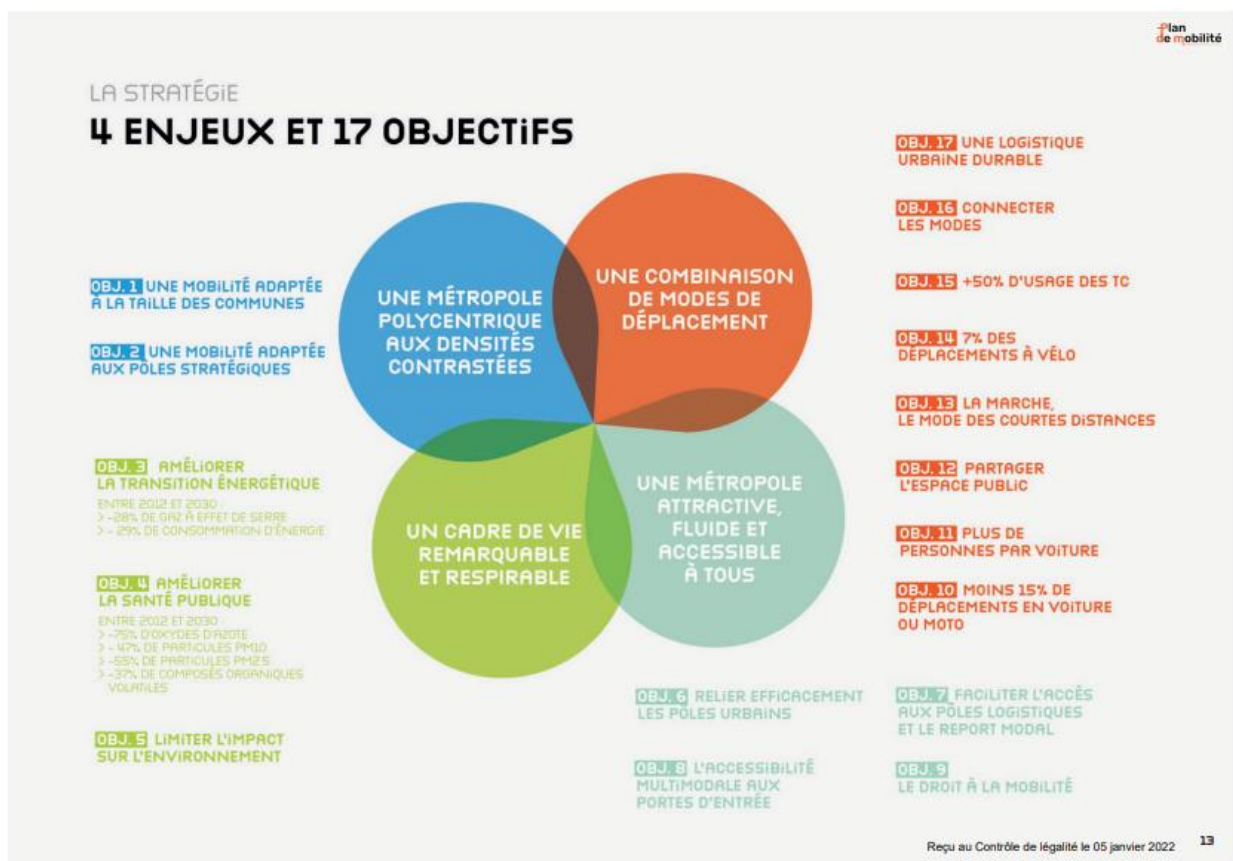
Plan de mobilité

LA STRATÉGIE

4 ENJEUX ET 17 OBJECTIFS

OBJ. 1 UNE MOBILITÉ ADAPTÉE À LA TAILLE DES COMMUNES

OBJ. 2 UNE MOBILITÉ ADAPTÉE AUX PÔLES STRATÉGIQUES

OBJ. 3 AMÉLIORER LA TRANSITION ÉNERGÉTIQUE

ENTRE 2012 ET 2030 :
> -28% DE GAZ À EFFET DE SERRE
> - 29% DE CONSOMMATION D'ÉNERGIE

OBJ. 4 AMÉLIORER LA SANTÉ PUBLIQUE

ENTRE 2012 ET 2030 :
> -75% D'OXYDES D'AZOTE
> -47% DE PARTICULES PM10
> -55% DE PARTICULES PM2.5
> -37% DE COMPOSÉS ORGANIQUES VOLATILES

OBJ. 5 LIMITER L'IMPACT SUR L'ENVIRONNEMENT

UNE MÉTROPOLE POLYCENTRIQUE AUX DENSITÉS CONTRASTÉES

UNE COMBINAISON DE MODES DE DÉPLACEMENT

UN CADRE DE VIE REMARQUABLE ET RESPIRABLE

UNE MÉTROPOLE ATTRACTIVE, FLUIDE ET ACCESSIBLE À TOUS

OBJ. 17 UNE LOGISTIQUE URBAINE DURABLE

OBJ. 16 CONNECTER LES MODES

OBJ. 15 +50% D'USAGE DES TC

OBJ. 14 7% DES DÉPLACEMENTS À VÉLO

OBJ. 13 LA MARCHE, LE MODE DES COURTES DISTANCES

OBJ. 12 PARTAGER L'ESPACE PUBLIC

OBJ. 11 PLUS DE PERSONNES PAR VOITURE

OBJ. 10 MOINS 15% DE DÉPLACEMENTS EN VOITURE OU MOTO

OBJ. 6 RELIER EFFICACEMENT LES PÔLES URBAINS

OBJ. 7 FACILITER L'ACCÈS AUX PÔLES LOGISTIQUES ET LE REPORT MODAL

OBJ. 8 L'ACCESSIBILITÉ MULTIMODALE AUX PORTES D'ENTRÉE

OBJ. 9 LE DROIT À LA MOBILITÉ

Reçu au Contrôle de légalité le 05 janvier 2022

13